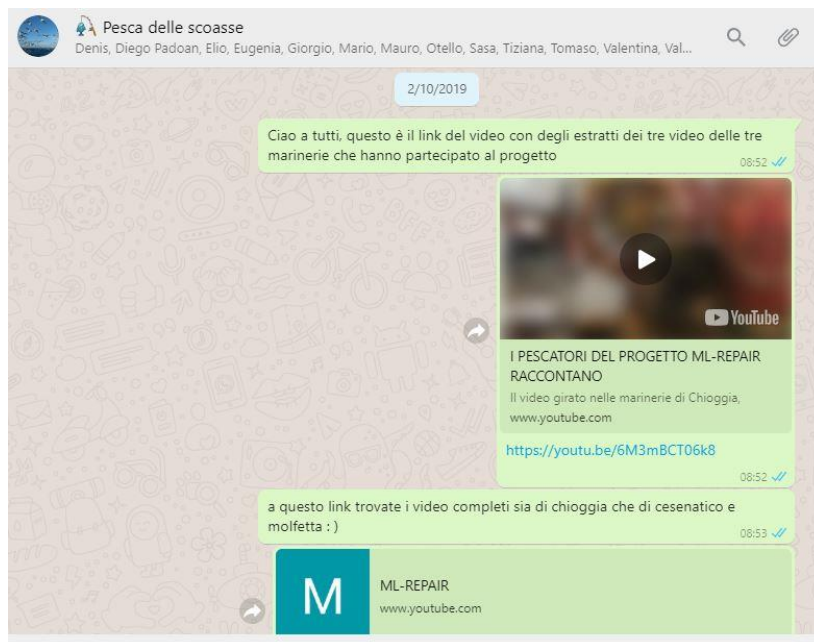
Pesca delle scoasse
Denis, Diego Padoan, Elio, Eugenia, Giorgio, Mario, Mauro, Otello, Sasa, Tiziana, Tomaso, Valentina, Val...

2/10/2019

Ciao a tutti, questo è il link del video con degli estratti dei tre video delle tre marinerie che hanno partecipato al progetto
08:52

YouTube
I PESCATORI DEL PROGETTO ML-REPAIR RACCONTANO
Il video girato nelle marinerie di Chioggia,
www.youtube.com

https://youtu.be/6M3mBCT06k8
08:52

a questo link trovate i video completi sia di chioggia che di cesenatico e molfetta : )
08:53

M
ML-REPAIR
www.youtube.com